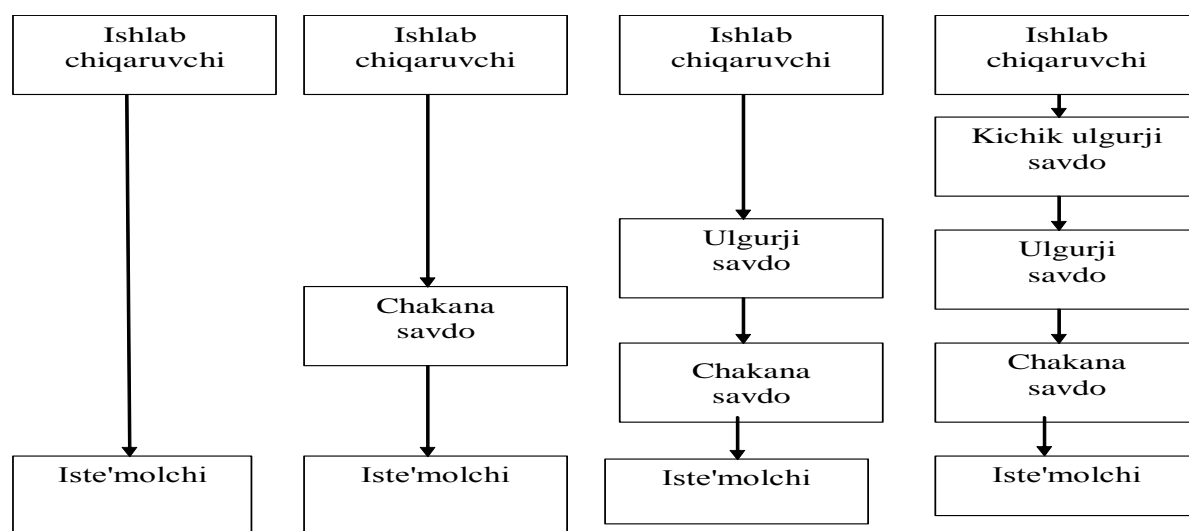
Ishlab chiqaruvchi

Iste'molchi

Ishlab chiqaruvchi

Chakana savdo

Iste'molchi

Ishlab chiqaruvchi

Ulgurji savdo

Chakana savdo

Iste'molchi

Ishlab chiqaruvchi

Kichik ulgurji savdo

Ulgurji savdo

Chakana savdo

Iste'molchi